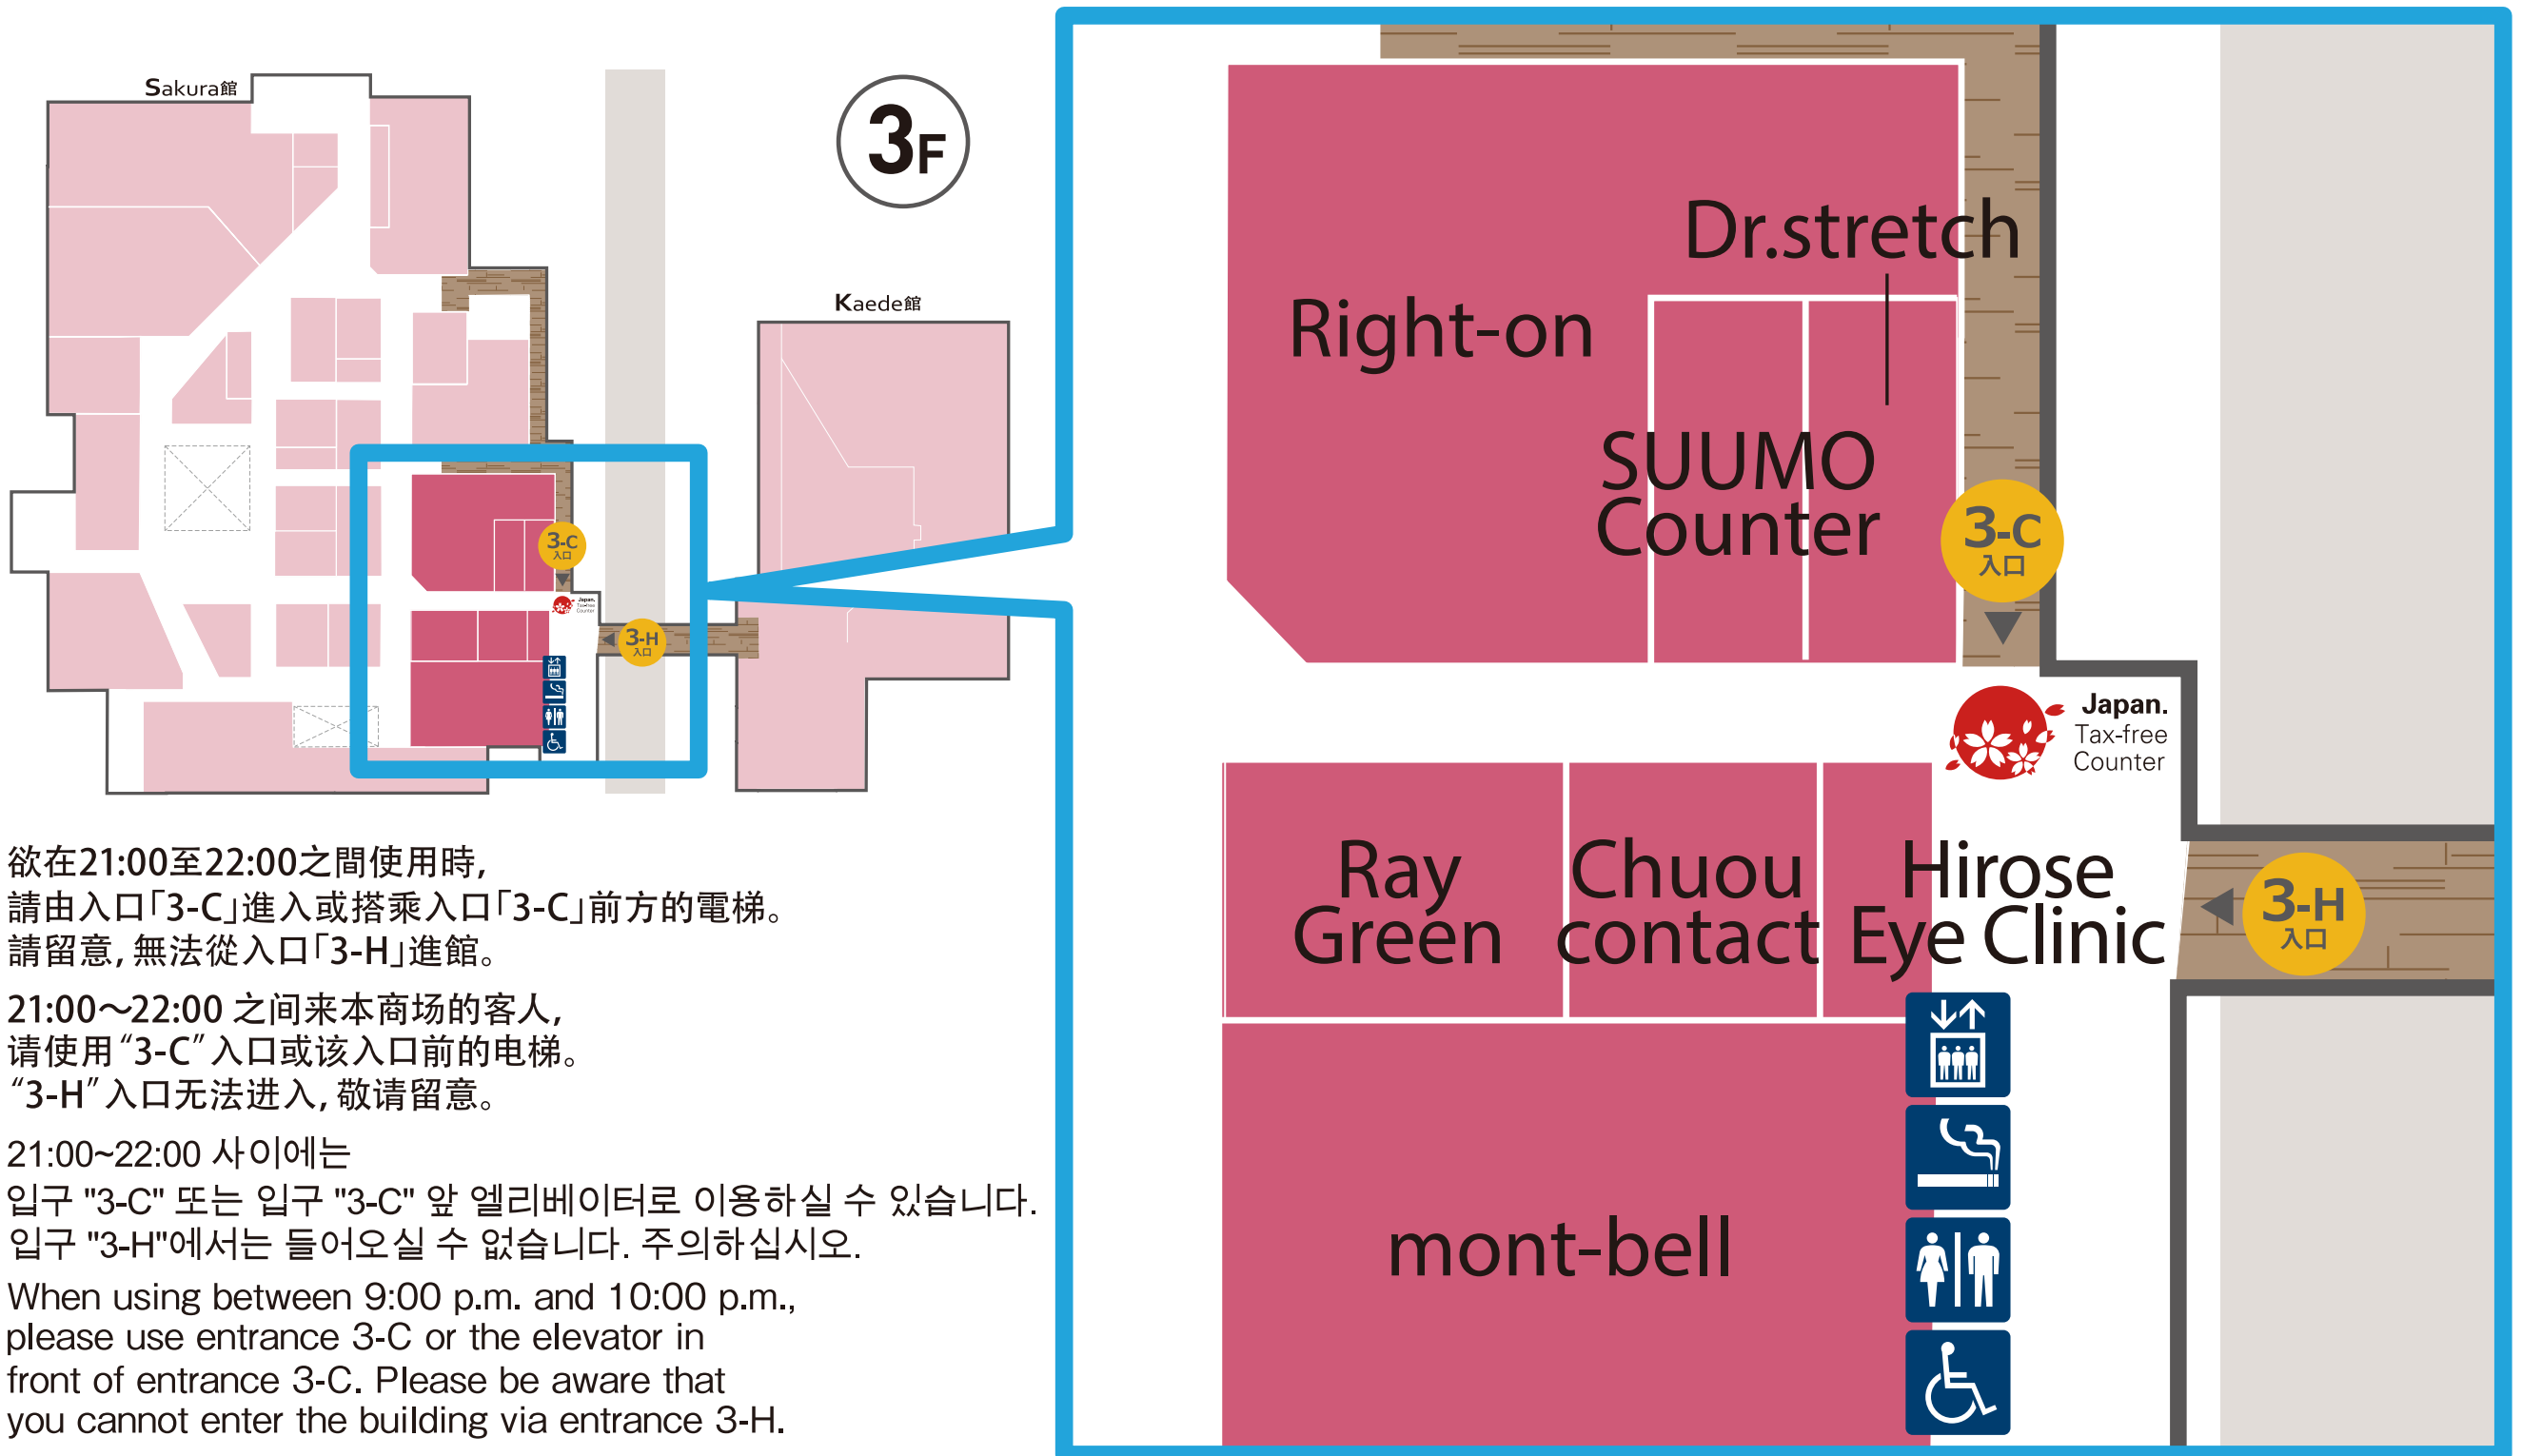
Sakura館

3F

Kaede館

3-C 入口

3-H 入口

欲在21:00至22:00之間使用時,
請由入口「3-C」進入或搭乘入口「3-C」前方的電梯。
請留意, 無法從入口「3-H」進館。

21:00～22:00 之间来本商场的客人,
请使用“3-C”入口或该入口前的电梯。
“3-H”入口无法进入, 敬请留意。

21:00~22:00 사이에는
입구 "3-C" 또는 입구 "3-C" 앞 엘리베이터로 이용하실 수 있습니다.
입구 "3-H"에서는 들어오실 수 없습니다. 주의하십시오.

When using between 9:00 p.m. and 10:00 p.m., please use entrance 3-C or the elevator in front of entrance 3-C. Please be aware that you cannot enter the building via entrance 3-H.

Dr.stretch

Right-on

SUUMO Counter

3-C 入口

Japan. Tax-free Counter

Ray Green

Chuou contact

Hirose Eye Clinic

3-H 入口

mont-bell